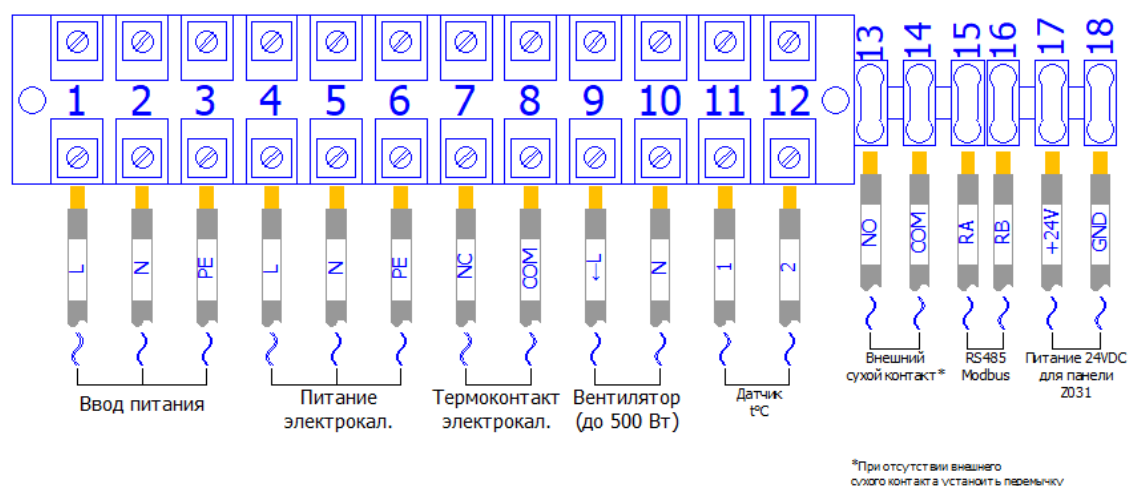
1 2 3 4 5 6 7 8 9 10 11 12 13 14 15 16 17 18

L N PE L N PE NC COM L↑ N 1 2 NO COM RA RB +24V GND

Ввод питания

Питание электрокал.

Термоконтакт электрокал.

Вентилятор (до 500 Вт)

Датчик t°C

Внешний сухой контакт*

RS485 Modbus

Питание 24VDC для панели 2031

*При отсутствии внешнего сухого контакта установить перемычку